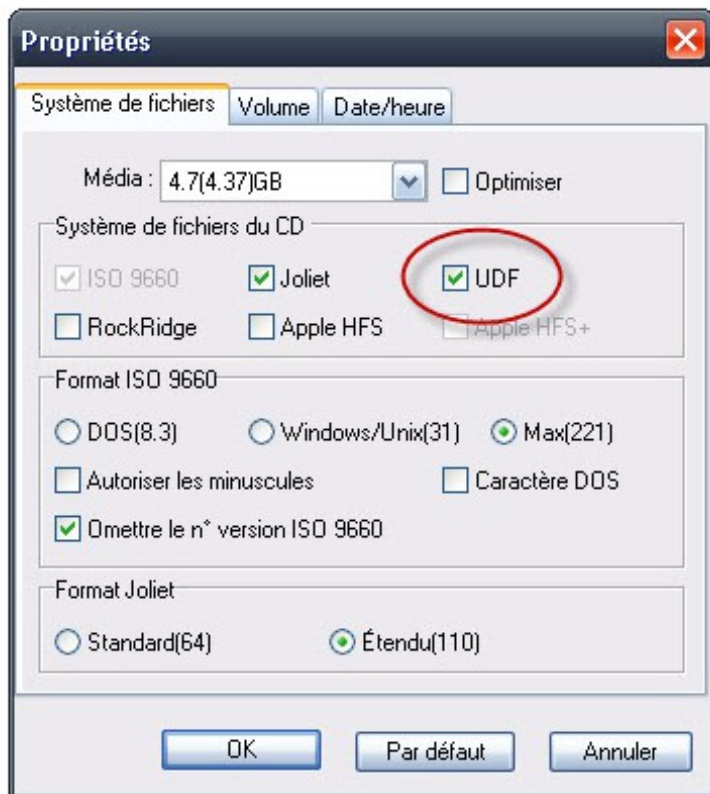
Propriétés

Système de fichiers | Volume | Date/heure

Média : 4.7(4.37)GB

Optimiser

Système de fichiers du CD

ISO 9660

Joliet

UDF

RockRidge

Apple HFS

Apple HFS+

Format ISO 9660

DOS(8.3)

Windows/Unix(31)

Max(221)

Autoriser les minuscules

Caractère DOS

Omettre le n° version ISO 9660

Format Joliet

Standard(64)

Étendu(110)

OK

Par défaut

Annuler